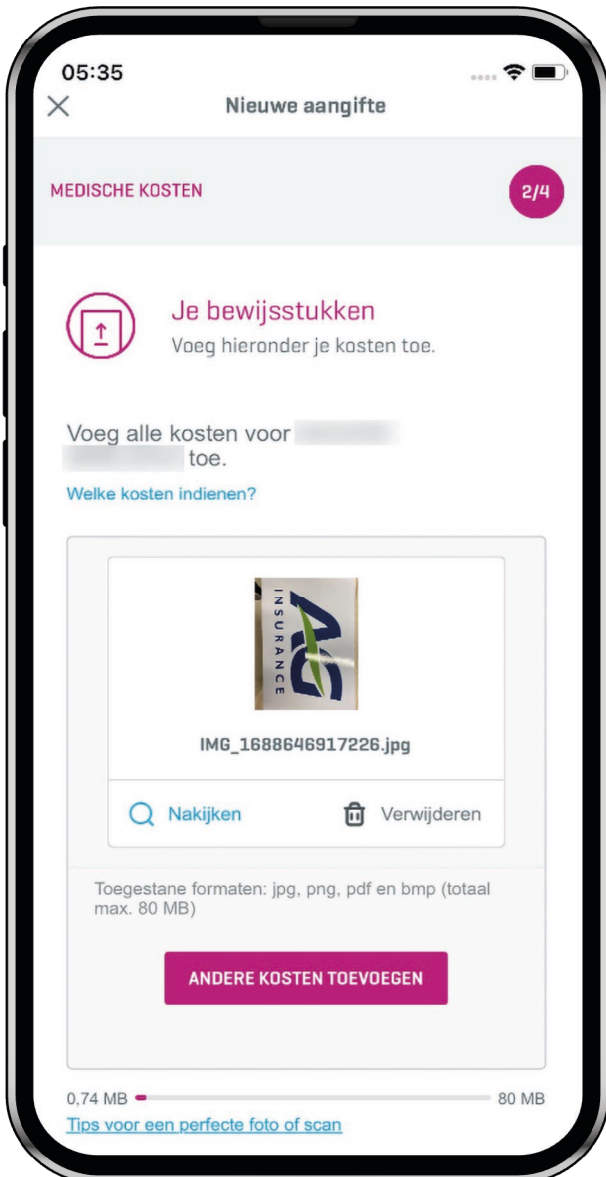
05:35

Nieuwe aangifte

MEDISCHE KOSTEN

2/4

Je bewijsstukken

Voeg hieronder je kosten toe.

Voeg alle kosten voor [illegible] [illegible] toe.

Welke kosten indienen?

INSURANCE

IMG_1688646917226.jpg

Nakijken

Verwijderen

Toegestane formaten: jpg, png, pdf en bmp (totaal max. 80 MB)

ANDERE KOSTEN TOEVOEGEN

0,74 MB

80 MB

Tips voor een perfecte foto of scan